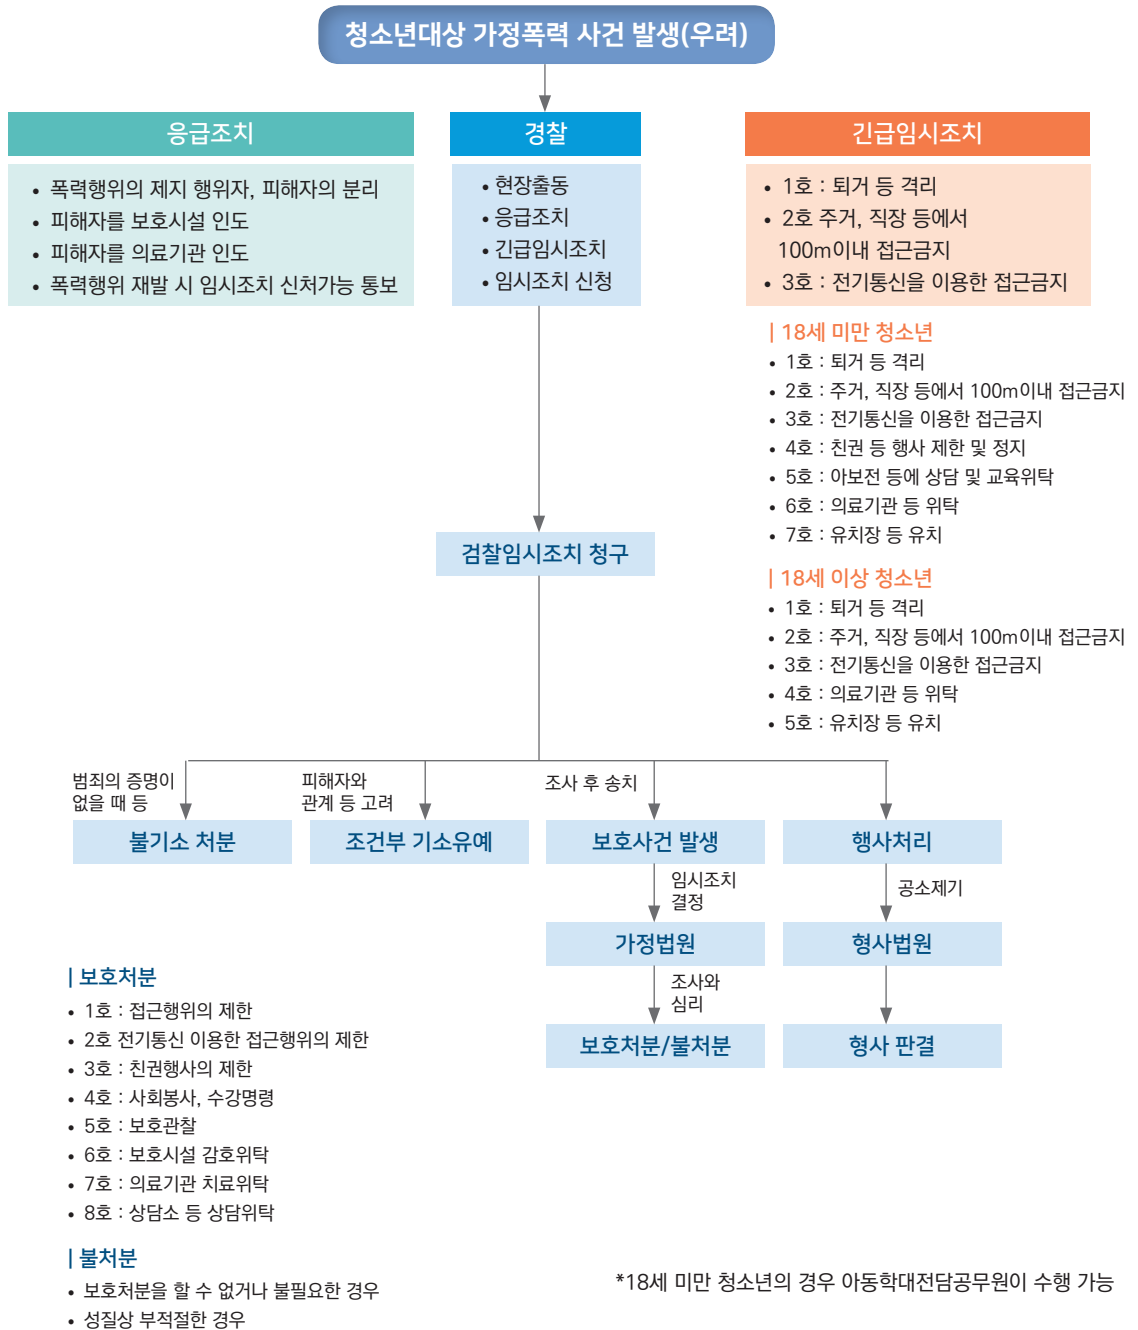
청소년대상 가정폭력 사건 발생(우려)

응급조치

• 폭력행위의 제지 행위자, 피해자의 분리
• 피해자를 보호시설 인도
• 피해자를 의료기관 인도
• 폭력행위 재발 시 임시조치 신처가능 통보

경찰

• 현장출동
• 응급조치
• 긴급임시조치
• 임시조치 신청

긴급임시조치

• 1호 : 퇴거 등 격리
• 2호 주거, 직장 등에서 100m이내 접근금지
• 3호 : 전기통신을 이용한 접근금지

| 18세 미만 청소년
• 1호 : 퇴거 등 격리
• 2호 : 주거, 직장 등에서 100m이내 접근금지
• 3호 : 전기통신을 이용한 접근금지
• 4호 : 친권 등 행사 제한 및 정지
• 5호 : 아보전 등에 상담 및 교육위탁
• 6호 : 의료기관 등 위탁
• 7호 : 유치장 등 유치

| 18세 이상 청소년
• 1호 : 퇴거 등 격리
• 2호 : 주거, 직장 등에서 100m이내 접근금지
• 3호 : 전기통신을 이용한 접근금지
• 4호 : 의료기관 등 위탁
• 5호 : 유치장 등 유치

검찰임시조치 청구

범죄의 증명이 없을 때 등

피해자와 관계 등 고려

조사 후 송치

불기소 처분

조건부 기소유예

보호사건 발생

행사처리

임시조치 결정

공소제기

가정법원

형사법원

조사와 심리

보호처분/불처분

형사 판결

| 보호처분
• 1호 : 접근행위의 제한
• 2호 전기통신 이용한 접근행위의 제한
• 3호 : 친권행사의 제한
• 4호 : 사회봉사, 수강명령
• 5호 : 보호관찰
• 6호 : 보호시설 감호위탁
• 7호 : 의료기관 치료위탁
• 8호 : 상담소 등 상담위탁

| 불처분
• 보호처분을 할 수 없거나 불필요한 경우
• 성질상 부적절한 경우

*18세 미만 청소년의 경우 아동학대전담공무원이 수행 가능